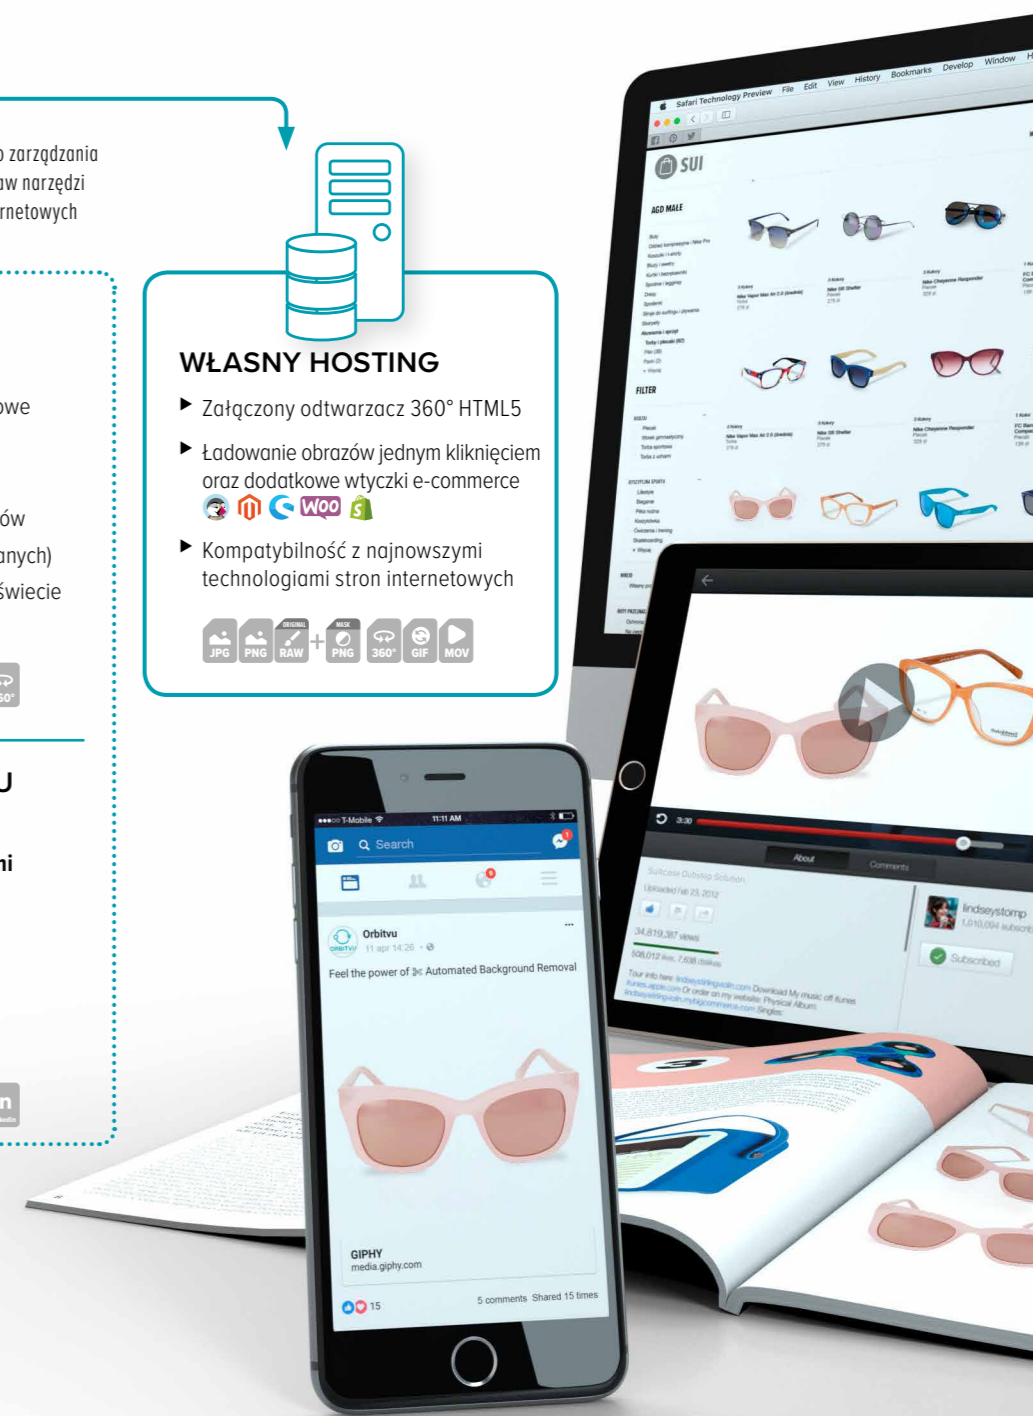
o zarządzania
aw narzędzi
rnetowych

owe

ów
anych)
świecie

U

ni

WŁASNY HOSTING

Załączony odtwarzacz 360° HTML5

Ładowanie obrazów jednym kliknięciem oraz dodatkowe wtyczki e-commerce

Kompatybilność z najnowszymi technologiami stron internetowych

JPG PNG ORIGINAL RAW + MASK PNG 360° GIF MOV

Safari Technology Preview File Edit View History Bookmarks Develop Window

SUI

AGD MAŁE

FILTER

T-Mobile 11:11 AM

Search

Orbitvu
11 apr 14:26

Feel the power of Automated Background Removal

GIPHY
media.giphy.com

15 5 comments Shared 15 times

3:30

About Comments

lindseystomp

Subscribed